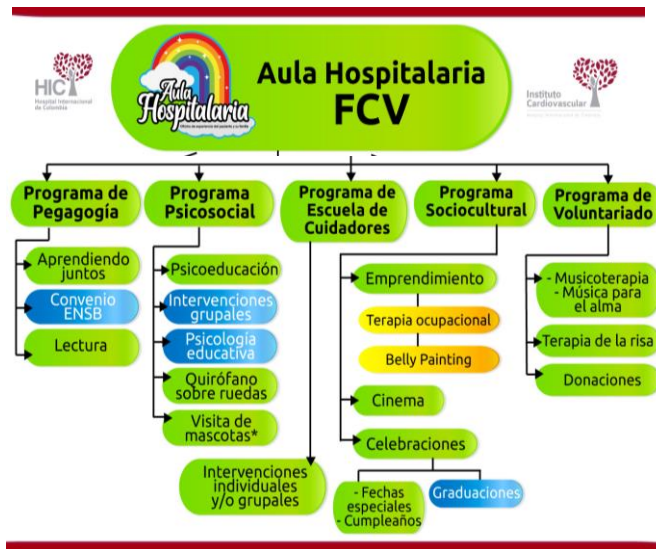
HIC
Hospital Internacional de Colombia

Aula Hospitalaria
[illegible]

Aula Hospitalaria FCV

Instituto Cardiovascular
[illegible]

Programa de Pegagogía
Aprendiendo juntos
Convenio ENSB
Lectura

Programa Psicosocial
Psicoeducación
Intervenciones grupales
Psicología educativa
Quirófano sobre ruedas
Visita de mascotas*

Programa de Escuela de Cuidadores
Intervenciones individuales y/o grupales

Programa Sociocultural
Emprendimiento
Terapia ocupacional
Belly Painting
Cinema
Celebraciones
- Fechas especiales
- Cumpleaños
Graduaciones

Programa de Voluntariado
- Musicoterapia
- Música para el alma
Terapia de la risa
Donaciones